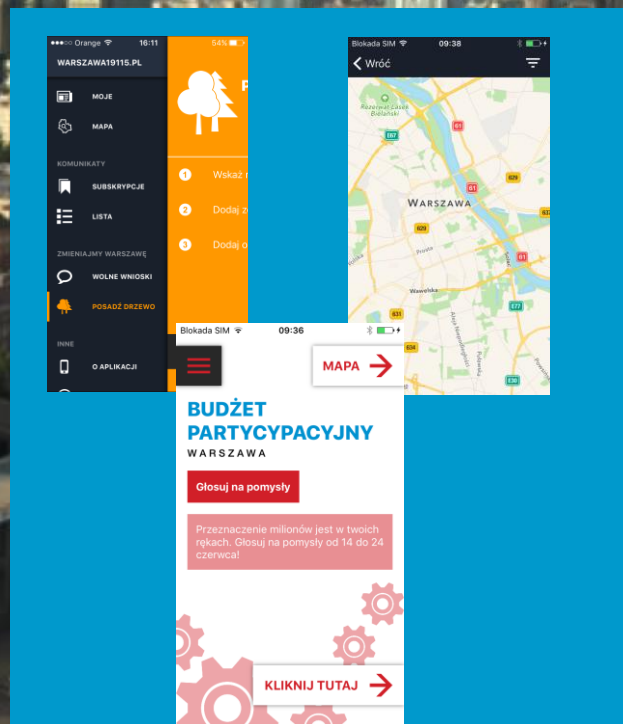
●●●○○ Orange 16:11 54%

WARSZAWA19115.PL

MOJE

MAPA

KOMUNIKATY

SUBSKRYPCJE

LISTA

ZMIENIAJMY WARSZAWĘ

WOLNE WNIOSKI

POSADŹ DRZEWO

INNE

O APLIKACJI

P

1 Wskaż

2 Dodaj z

3 Dodaj o

Blokada SIM 09:38

Wróć

Rezerwat Lasek Bielański

S7

S1

629

WARSZAWA

S1

629

631

Prosta

Wawelska

631

S1

S7

634

E77

S2

Blokada SIM 09:36

MAPA

BUDŻET PARTYCYPACYJNY

WARSZAWA

Głosuj na pomysły

Przeznaczenie milionów jest w twoich rękach. Głosuj na pomysły od 14 do 24 czerwca!

KLIKNIJ TUTAJ